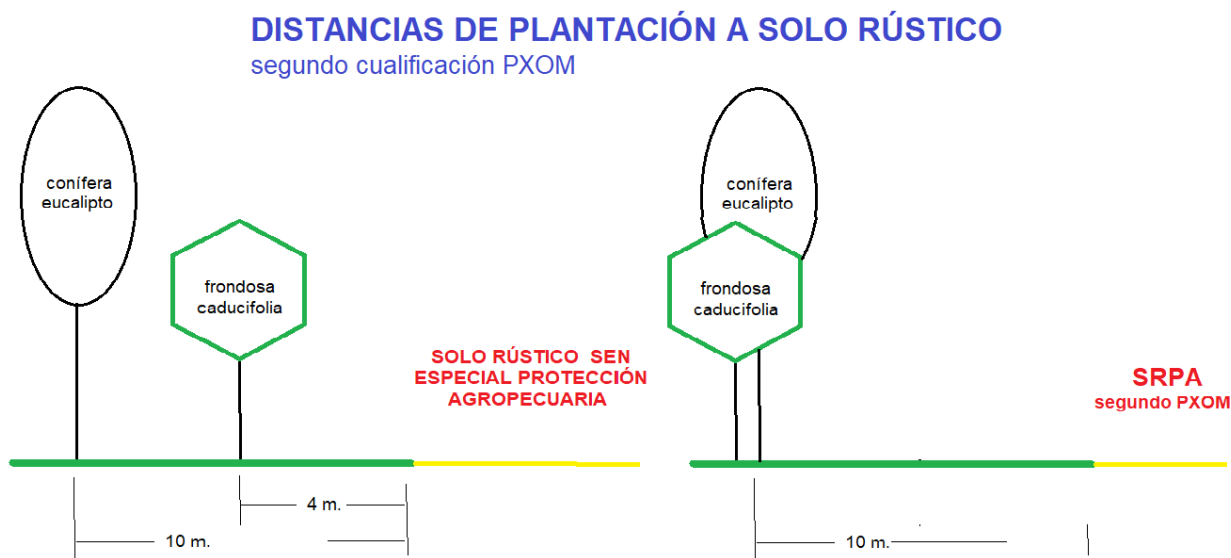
DISTANCIAS DE PLANTACIÓN A SOLO RÚSTICO
segundo cualificación PXOM

conífera
eucalipto

frondosa
caducifolia

SOLO RÚSTICO SEN ESPECIAL PROTECCIÓN AGROPECUARIA

4 m.

10 m.

conífera
eucalipto

frondosa
caducifolia

SRPA
segundo PXOM

10 m.